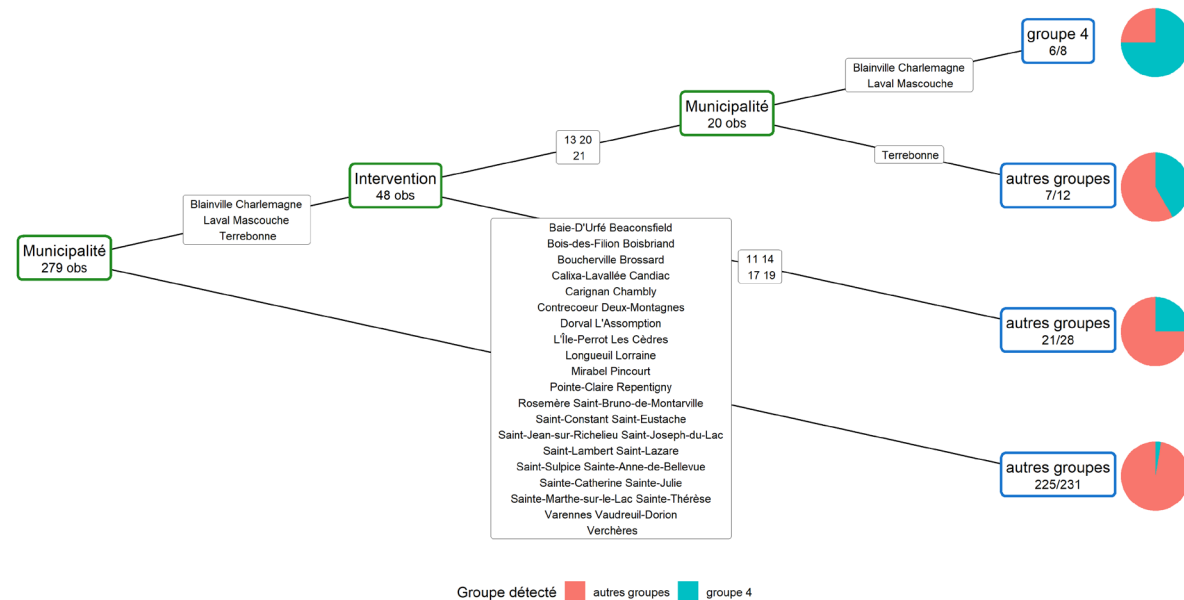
Municipalité
279 obs

Blainville Charlemagne
Laval Mascouche
Terrebonne

Intervention
48 obs

13 20
21

Municipalité
20 obs

Blainville Charlemagne
Laval Mascouche

groupe 4
6/8

Terrebonne

autres groupes
7/12

Baie-D'Urfé Beaconsfield
Bois-des-Filion Boisbriand
Boucherville Brossard
Calixa-Lavallée Candiac
Carignan Chambly
Contrecoeur Deux-Montagnes
Dorval L'Assomption
L'Île-Perrot Les Cèdres
Longueuil Lorraine
Mirabel Pincourt
Pointe-Claire Repentigny
Rosemère Saint-Bruno-de-Montarville
Saint-Constant Saint-Eustache
Saint-Jean-sur-Richelieu Saint-Joseph-du-Lac
Saint-Lambert Saint-Lazare
Saint-Sulpice Sainte-Anne-de-Bellevue
Sainte-Catherine Sainte-Julie
Sainte-Marthe-sur-le-Lac Sainte-Thérèse
Varennes Vaudreuil-Dorion
Verchères

11 14
17 19

autres groupes
21/28

autres groupes
225/231

Groupe détecté autres groupes groupe 4